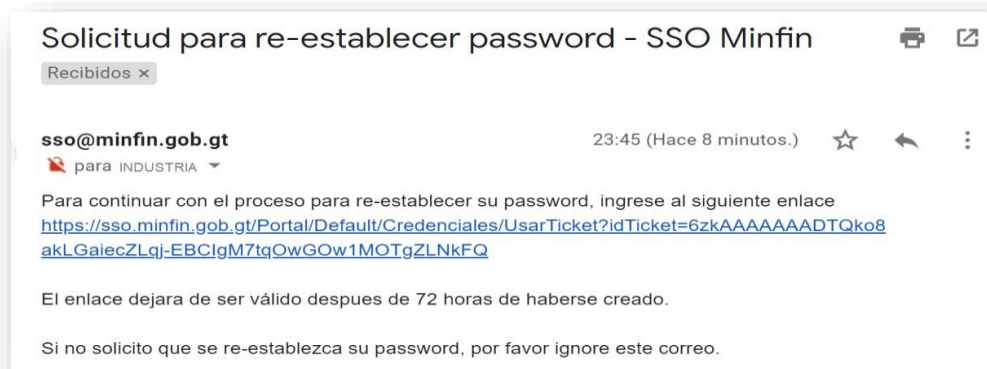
Solicitud para re-establecer password - SSO Minfin

Recibidos ×

sso@minfin.gob.gt

23:45 (Hace 8 minutos.)

para INDUSTRIA

Para continuar con el proceso para re-establecer su password, ingrese al siguiente enlace https://sso.minfin.gob.gt/Portal/Default/Credenciales/UsarTicket?idTicket=6zkAAAAAAADTQko8akLGaiecZLqj-EBCIgM7tqOwGOw1MOTgZLNkFQ

El enlace dejara de ser válido despues de 72 horas de haberse creado.

Si no solicito que se re-establezca su password, por favor ignore este correo.